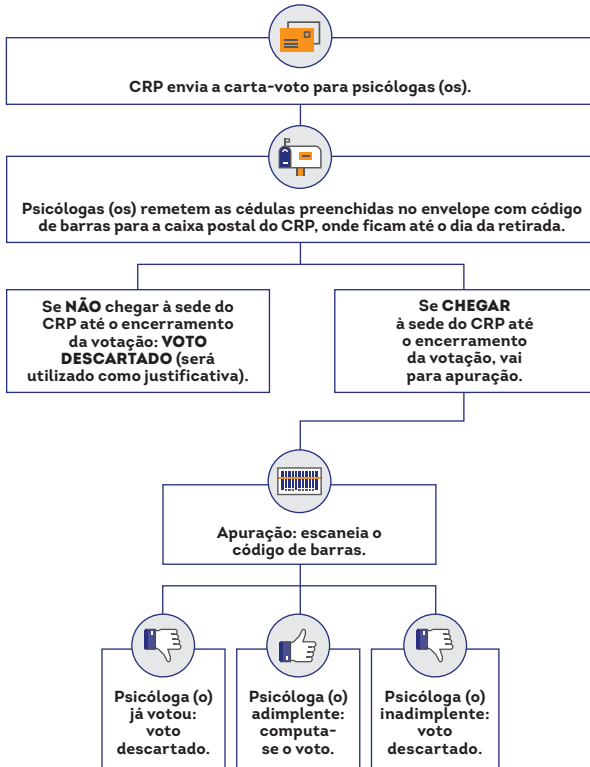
CRP envia a carta-voto para psicólogas (os).

Psicólogas (os) remetem as cédulas preenchidas no envelope com código de barras para a caixa postal do CRP, onde ficam até o dia da retirada.

Se NÃO chegar à sede do CRP até o encerramento da votação: VOTO DESCARTADO (será utilizado como justificativa).

Se CHEGAR à sede do CRP até o encerramento da votação, vai para apuração.

Apuração: escaneia o código de barras.

Psicóloga (o) já votou: voto descartado.

Psicóloga (o) adimplente: computa-se o voto.

Psicóloga (o) inadimplente: voto descartado.